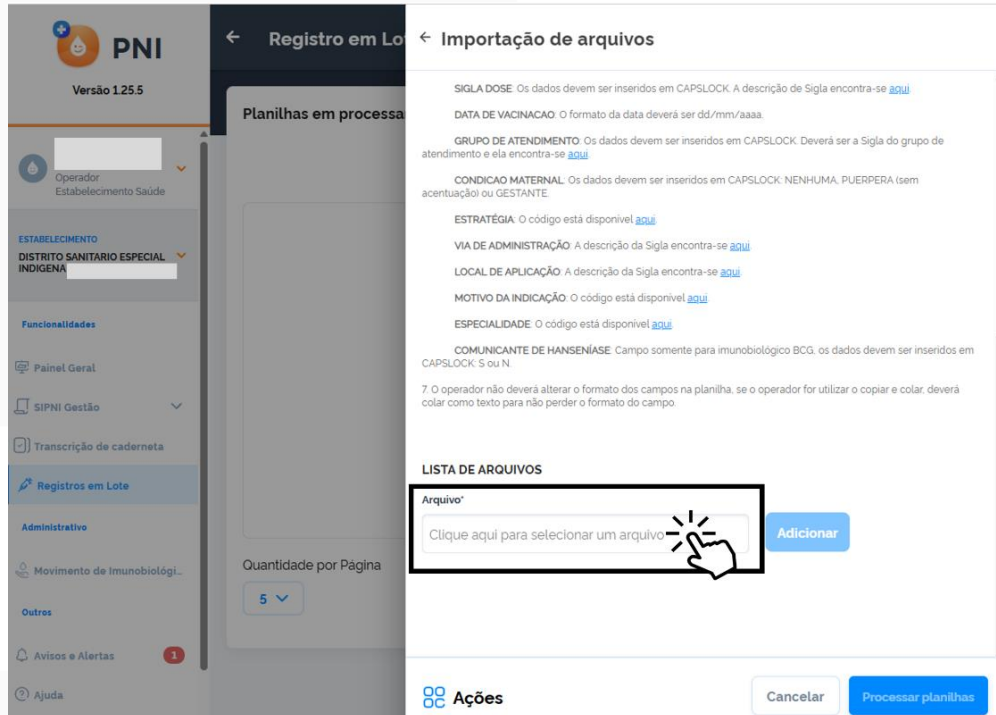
PNI
Versão 1.25.5

Operador
Estabelecimento Saúde

ESTABELECIMENTO
DISTRITO SANITARIO ESPECIAL INDIGENA

Funcionalidades
Painel Geral
SIPNI Gestão
Transcrição de caderneta
Registros em Lote
Administrativo
Movimento de Imunobiológi...
Outros
Avisos e Alertas 1
Ajuda

← Registro em Lot
Planilhas em processa
Quantidade por Página
5

← Importação de arquivos

SIGLA DOSE: Os dados devem ser inseridos em CAPSLOCK. A descrição de Sigla encontra-se aqui

DATA DE VACINACAO: O formato da data deverá ser dd/mm/aaaa.

GRUPO DE ATENDIMENTO: Os dados devem ser inseridos em CAPSLOCK. Deverá ser a Sigla do grupo de atendimento e ela encontra-se aqui

CONDICAO MATERNAL: Os dados devem ser inseridos em CAPSLOCK: NENHUMA, PUERPERA (sem acentuação) ou GESTANTE.

ESTRATÉGIA: O código está disponível aqui

VIA DE ADMINISTRAÇÃO: A descrição da Sigla encontra-se aqui

LOCAL DE APLICAÇÃO: A descrição da Sigla encontra-se aqui

MOTIVO DA INDICAÇÃO: O código está disponível aqui

ESPECIALIDADE: O código está disponível aqui

COMUNICANTE DE HANSENÍASE: Campo somente para imunobiológico BCG, os dados devem ser inseridos em CAPSLOCK: S ou N.

7. O operador não deverá alterar o formato dos campos na planilha, se o operador for utilizar o copiar e colar, deverá colar como texto para não perder o formato do campo.

LISTA DE ARQUIVOS
Arquivo*
Clique aqui para selecionar um arquivo
Adicionar

Ações
Cancelar
Processar planilhas